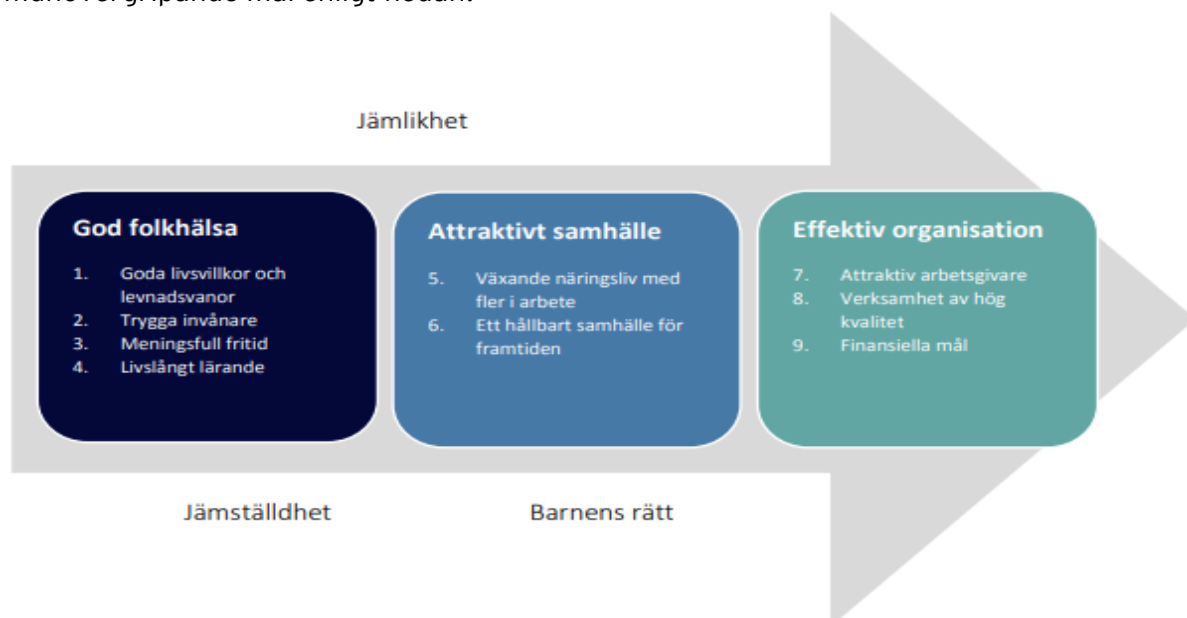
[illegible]

Jämlikhet

**God folkhälsa**

1. Goda livsvillkor och levnadsvanor
2. Trygga invånare
3. Meningsfull fritid
4. Livslångt lärande

**Attraktivt samhälle**

5. Växande näringsliv med fler i arbete
6. Ett hållbart samhälle för framtiden

**Effektiv organisation**

7. Attraktiv arbetsgivare
8. Verksamhet av hög kvalitet
9. Finansiella mål

Jämställdhet

Barnens rätt